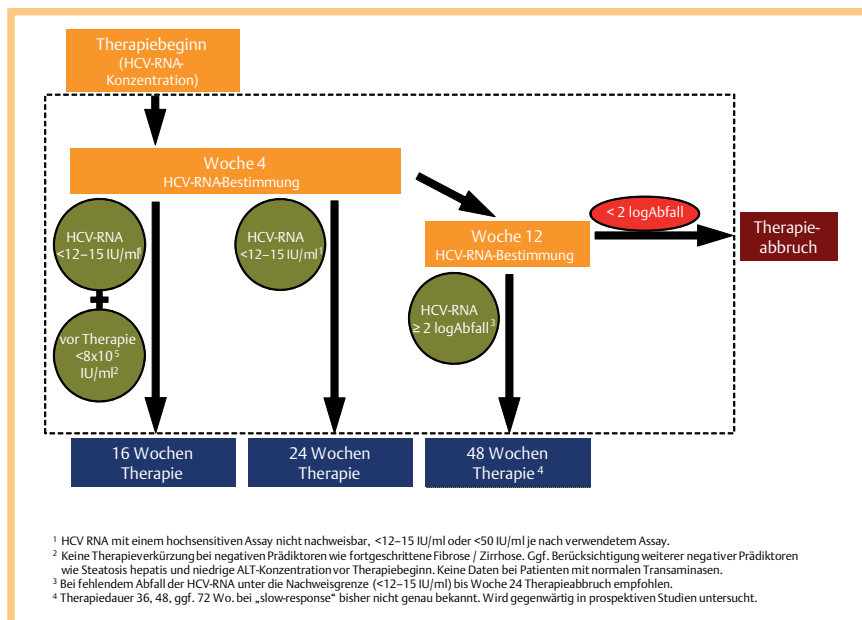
Therapiebeginn
(HCV-RNA-
Konzentration)

Woche 4
HCV-RNA-Bestimmung

HCV-RNA
<12–15 IU/ml$^1$

+

vor Therapie
<8x10$^5$
IU/ml$^2$

HCV-RNA
<12–15 IU/ml$^1$

Woche 12
HCV-RNA-Bestimmung

< 2 logAbfall

Therapie-
abbruch

HCV-RNA
≥ 2 logAbfall$^3$

16 Wochen
Therapie

24 Wochen
Therapie

48 Wochen
Therapie$^4$

$^1$ HCV RNA mit einem hochsensitiven Assay nicht nachweisbar, <12–15 IU/ml oder <50 IU/ml je nach verwendetem Assay.
$^2$ Keine Therapieverkürzung bei negativen Prädiktoren wie fortgeschrittene Fibrose / Zirrhose. Ggf. Berücksichtigung weiterer negativer Prädiktoren wie Steatosis hepatis und niedrige ALT-Konzentration vor Therapiebeginn. Keine Daten bei Patienten mit normalen Transaminasen.
$^3$ Bei fehlendem Abfall der HCV-RNA unter die Nachweisgrenze (<12–15 IU/ml) bis Woche 24 Therapieabbruch empfohlen.
$^4$ Therapiedauer 36, 48, ggf. 72 Wo. bei „slow-response" bisher nicht genau bekannt. Wird gegenwärtig in prospektiven Studien untersucht.